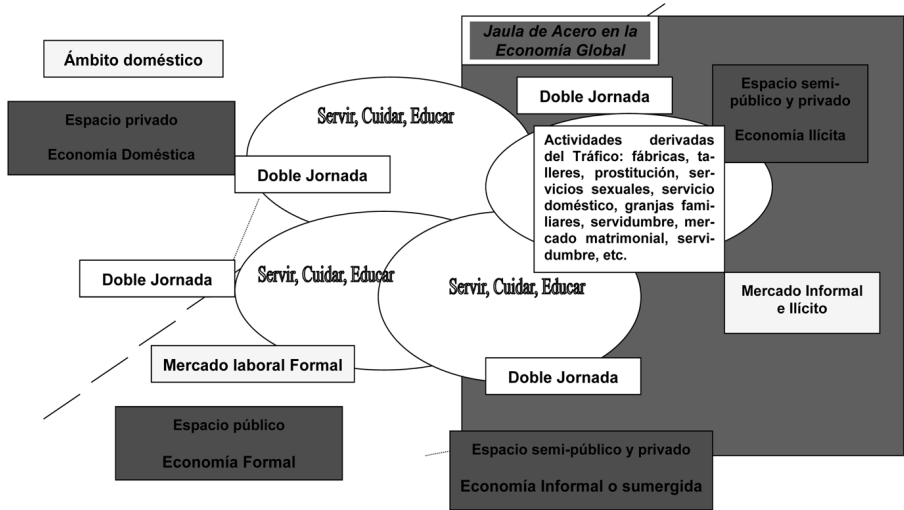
Jaula de Acero en la Economía Global

Ámbito doméstico

Espacio privado

Economía Doméstica

Servir, Cuidar, Educar

Doble Jornada

Doble Jornada

Espacio semi-público y privado

Economía Ilícita

Actividades derivadas del Tráfico: fábricas, talleres, prostitución, servicios sexuales, servicio doméstico, granjas familiares, servidumbre, mercado matrimonial, servidumbre, etc.

Doble Jornada

Servir, Cuidar, Educar

Servir, Cuidar, Educar

Mercado Informal e Ilícito

Mercado laboral Formal

Doble Jornada

Espacio público

Economía Formal

Espacio semi-público y privado

Economía Informal o sumergida